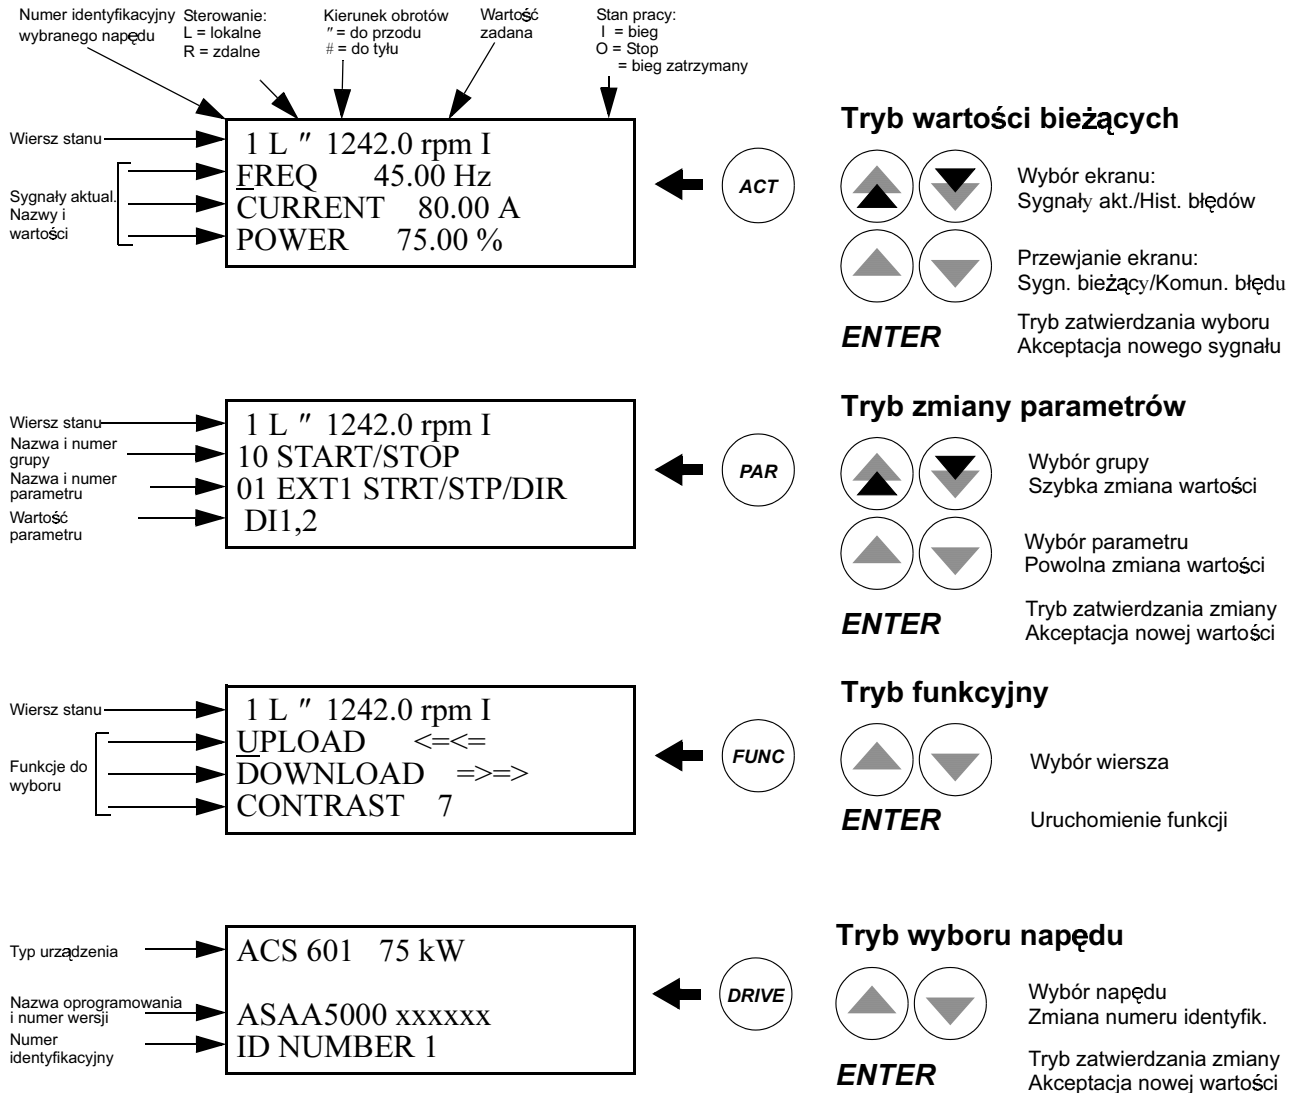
Numer identyfikacyjny wybranego napędu

Sterowanie:
L = lokalne
R = zdalne

Kierunek obrotów
″ = do przodu
# = do tyłu

Wartość zadana

Stan pracy:
I = bieg
O = Stop
= bieg zatrzymany

Wiersz stanu

Sygnały aktual. Nazwy i wartości

1 L ″ 1242.0 rpm I
FREQ 45.00 Hz
CURRENT 80.00 A
POWER 75.00 %

ACT

Tryb wartości bieżących

Wybór ekranu:
Sygnały akt./Hist. błędów

Przewjanie ekranu:
Sygn. bieżący/Komun. błędu

ENTER

Tryb zatwierdzania wyboru
Akceptacja nowego sygnału

Wiersz stanu
Nazwa i numer grupy
Nazwa i numer parametru
Wartość parametru

1 L ″ 1242.0 rpm I
10 START/STOP
01 EXT1 STRT/STP/DIR
DI1,2

PAR

Tryb zmiany parametrów

Wybór grupy
Szybka zmiana wartości

Wybór parametru
Powolna zmiana wartości

ENTER

Tryb zatwierdzania zmiany
Akceptacja nowej wartości

Wiersz stanu

Funkcje do wyboru

1 L ″ 1242.0 rpm I
UPLOAD <=<=
DOWNLOAD =>=>
CONTRAST 7

FUNC

Tryb funkcyjny

Wybór wiersza

ENTER

Uruchomienie funkcji

Typ urządzenia
Nazwa oprogramowania i numer wersji
Numer identyfikacyjny

ACS 601 75 kW
ASAA5000 xxxxxx
ID NUMBER 1

DRIVE

Tryb wyboru napędu

Wybór napędu
Zmiana numeru identyfik.

ENTER

Tryb zatwierdzania zmiany
Akceptacja nowej wartości